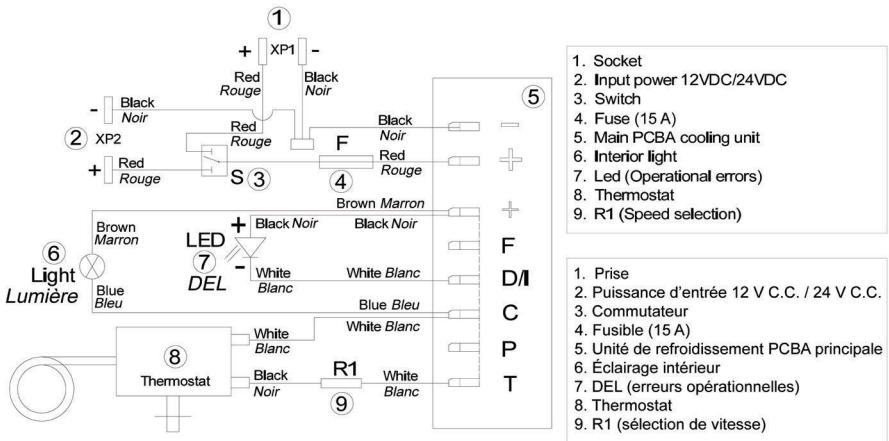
1
+ XP1 -
Red
Rouge
Black
Noir
- Black
Noir
2 XP2
Red
Rouge
+ Red
Rouge
S 3
Black
Noir
F
Red
Rouge
4
5
Brown Marron
Brown
Marron
+ Black Noir
Black Noir
LED
7
DEL
6
Light
Lumière
Blue
Bleu
- White
Blanc
White Blanc
Blue Bleu
White Blanc
F
D/I
C
P
T
8
Thermostat
White
Blanc
Black
Noir
R1
9
White
Blanc

1. Socket
2. Input power 12VDC/24VDC
3. Switch
4. Fuse (15 A)
5. Main PCBA cooling unit
6. Interior light
7. Led (Operational errors)
8. Thermostat
9. R1 (Speed selection)

1. Prise
2. Puissance d'entrée 12 V C.C. / 24 V C.C.
3. Commutateur
4. Fusible (15 A)
5. Unité de refroidissement PCBA principale
6. Éclairage intérieur
7. DEL (erreurs opérationnelles)
8. Thermostat
9. R1 (sélection de vitesse)